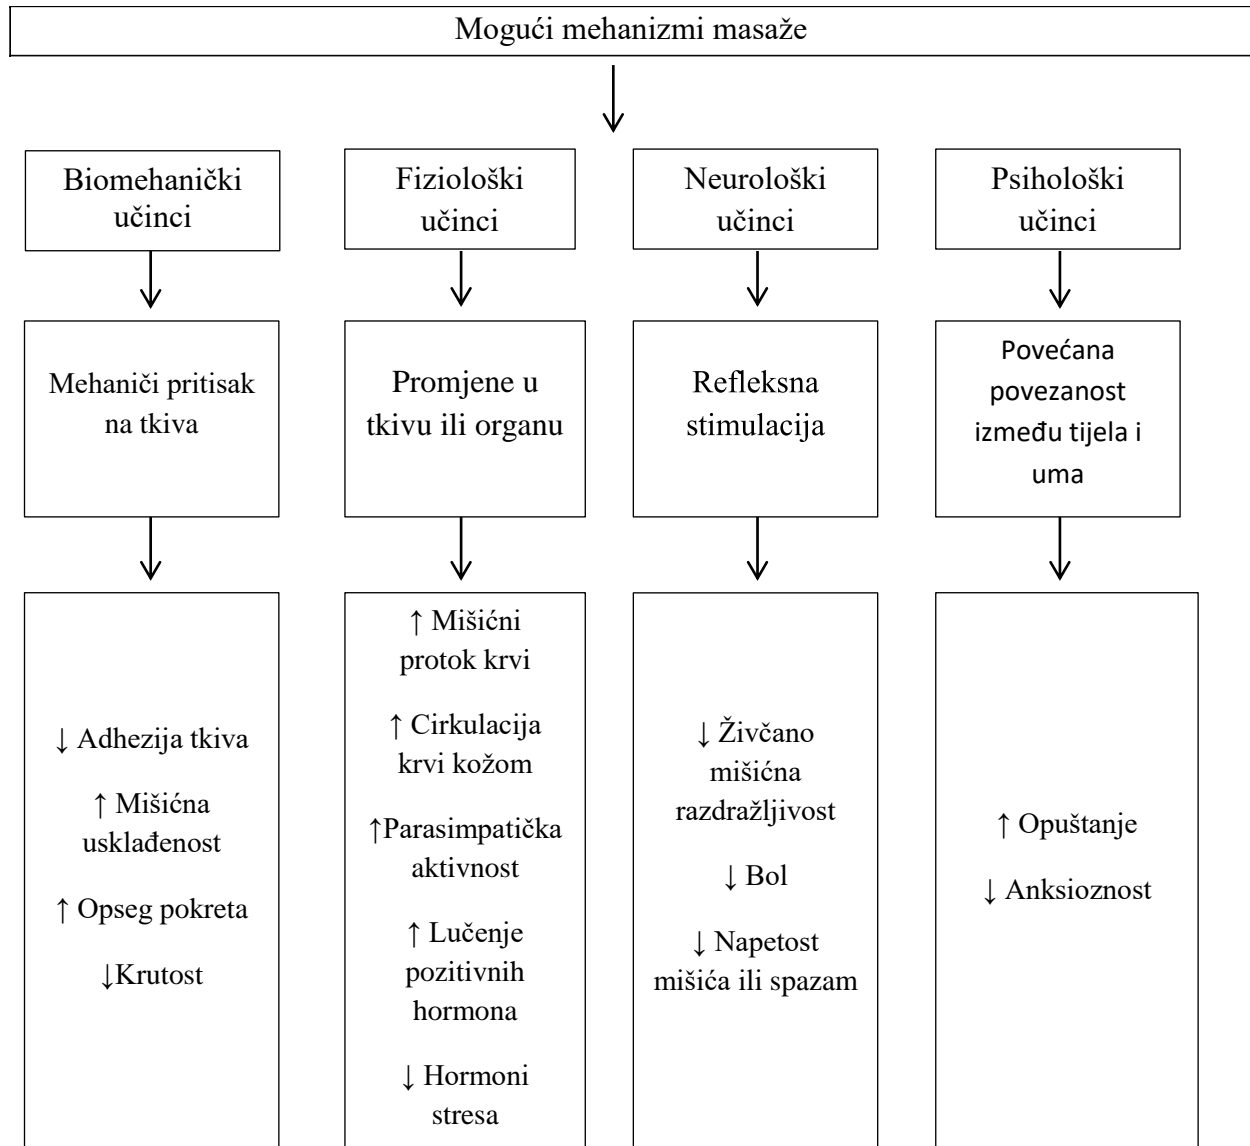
Mogući mehanizmi masaže

Biomehanički učinci

Mehaniči pritisak na tkiva

↓ Adhezija tkiva

↑ Mišićna usklađenost

↑ Opseg pokreta

↓Krutost

Fiziološki učinci

Promjene u tkivu ili organu

↑ Mišićni protok krvi

↑ Cirkulacija krvi kožom

↑Parasimpatička aktivnost

↑ Lučenje pozitivnih hormona

↓ Hormoni stresa

Neurološki učinci

Refleksna stimulacija

↓ Živčano mišićna razdražljivost

↓ Bol

↓ Napetost mišića ili spazam

Psihološki učinci

Povećana povezanost između tijela i uma

↑ Opuštanje

↓ Anksioznost